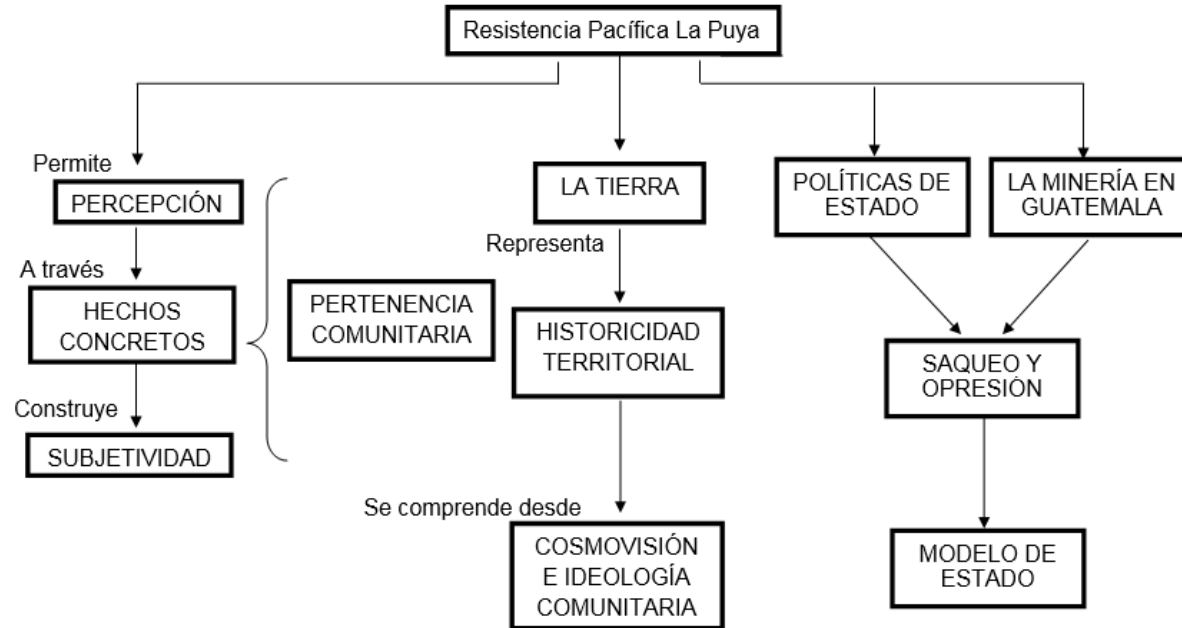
Resistencia Pacífica La Puya

Permite

PERCEPCIÓN

A través

HECHOS CONCRETOS

Construye

SUBJETIVIDAD

PERTENENCIA COMUNITARIA

LA TIERRA

Representa

HISTORICIDAD TERRITORIAL

Se comprende desde

COSMOVISIÓN E IDEOLOGÍA COMUNITARIA

POLÍTICAS DE ESTADO

LA MINERÍA EN GUATEMALA

SAQUEO Y OPRESIÓN

MODELO DE ESTADO